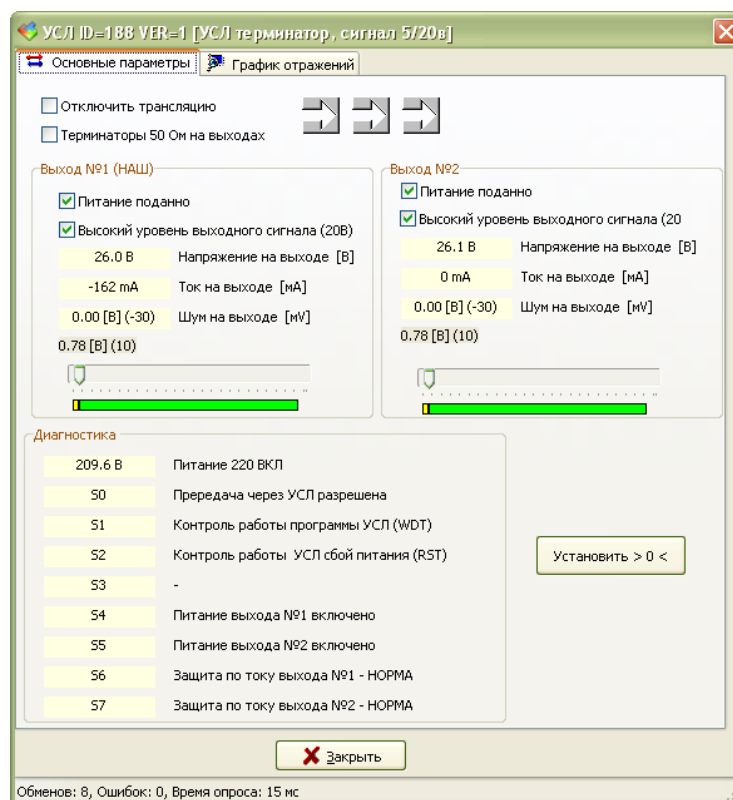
УСЛ ID=188 VER=1 [УСЛ терминатор, сигнал 5/20в]

Основные параметры | График отражений

Отключить трансляцию
Терминаторы 50 Ом на выходах

Выход №1 (НАШ)
Питание поданно
Высокий уровень выходного сигнала (20В)
26.0 В Напряжение на выходе [В]
-162 mA Ток на выходе [мА]
0.00 [В] (-30) Шум на выходе [мV]
0.78 [В] (10)

Выход №2
Питание поданно
Высокий уровень выходного сигнала (20
26.1 В Напряжение на выходе [В]
0 mA Ток на выходе [мА]
0.00 [В] (-30) Шум на выходе [мV]
0.78 [В] (10)

Диагностика
209.6 В Питание 220 ВКЛ
S0 Передача через УСЛ разрешена
S1 Контроль работы программы УСЛ (WDT)
S2 Контроль работы УСЛ сбой питания (RST)
S3 -
S4 Питание выхода №1 включено
S5 Питание выхода №2 включено
S6 Защита по току выхода №1 - НОРМА
S7 Защита по току выхода №2 - НОРМА

Установить > 0 <

Закрыть

Обменов: 8, Ошибок: 0, Время опроса: 15 мс